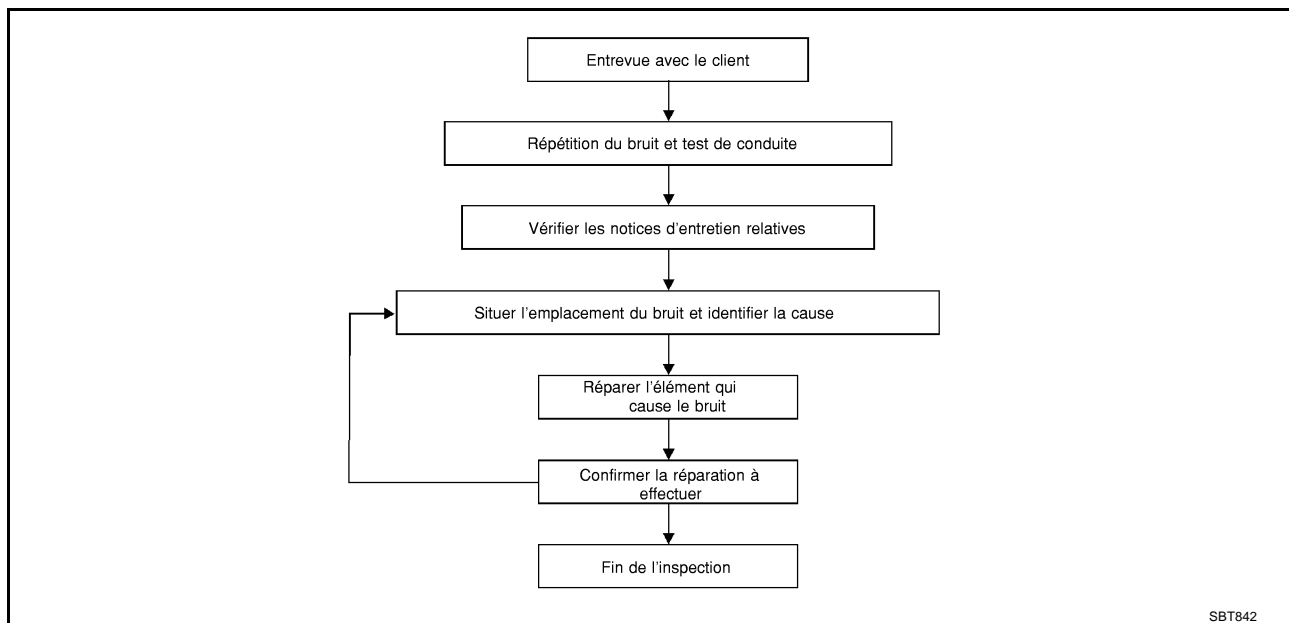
Entrevue avec le client

Répétition du bruit et test de conduite

Vérifier les notices d’entretien relatives

Situer l’emplacement du bruit et identifier la cause

Réparer l’élément qui cause le bruit

Confirmer la réparation à effectuer

Fin de l’inspection

SBT842